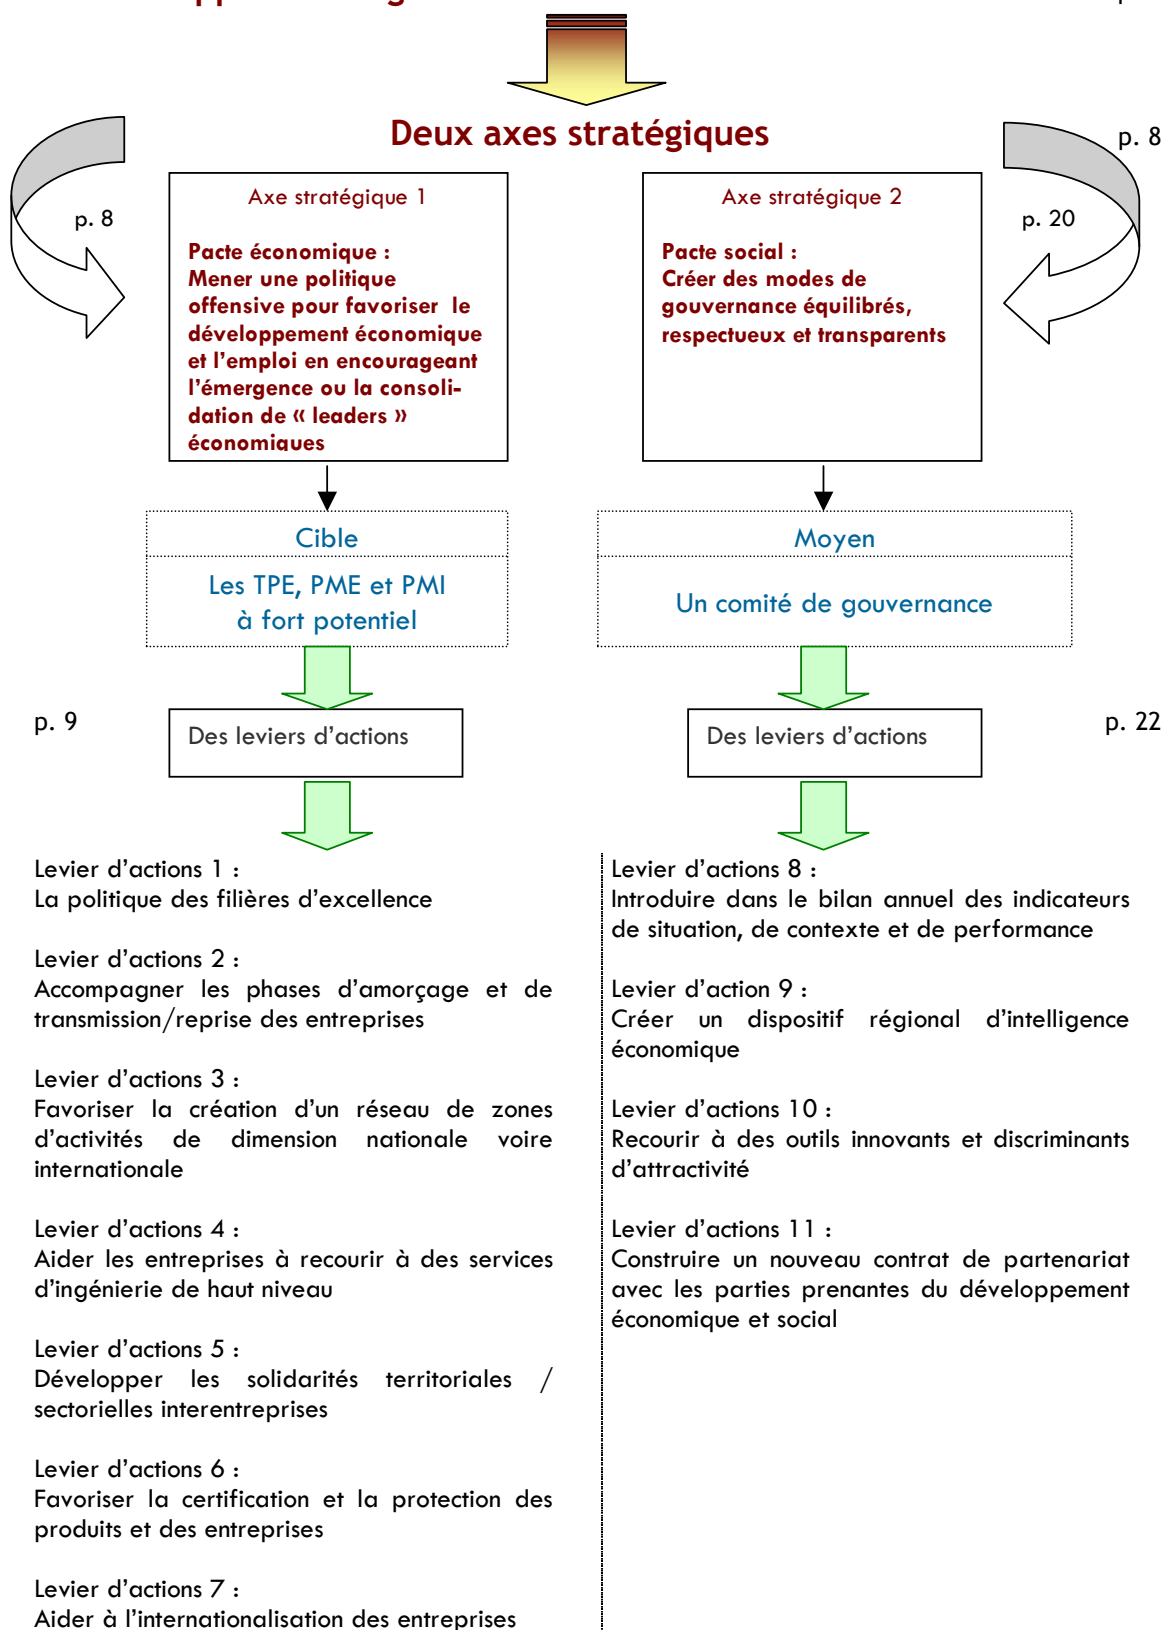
Deux axes stratégiques

p. 8

p. 8

Axe stratégique 1

Pacte économique : Mener une politique offensive pour favoriser le développement économique et l'emploi en encourageant l'émergence ou la consolidation de « leaders » économiques

p. 20

Axe stratégique 2

Pacte social : Créer des modes de gouvernance équilibrés, respectueux et transparents

Cible

Les TPE, PME et PMI à fort potentiel

Moyen

Un comité de gouvernance

p. 9

Des leviers d'actions

Des leviers d'actions

p. 22

Levier d'actions 1 :
La politique des filières d'excellence

Levier d'actions 2 :
Accompagner les phases d'amorçage et de transmission/reprise des entreprises

Levier d'actions 3 :
Favoriser la création d'un réseau de zones d'activités de dimension nationale voire internationale

Levier d'actions 4 :
Aider les entreprises à recourir à des services d'ingénierie de haut niveau

Levier d'actions 5 :
Développer les solidarités territoriales / sectorielles interentreprises

Levier d'actions 6 :
Favoriser la certification et la protection des produits et des entreprises

Levier d'actions 7 :
Aider à l'internationalisation des entreprises

Levier d'actions 8 :
Introduire dans le bilan annuel des indicateurs de situation, de contexte et de performance

Levier d'action 9 :
Créer un dispositif régional d'intelligence économique

Levier d'actions 10 :
Recourir à des outils innovants et discriminants d'attractivité

Levier d'actions 11 :
Construire un nouveau contrat de partenariat avec les parties prenantes du développement économique et social